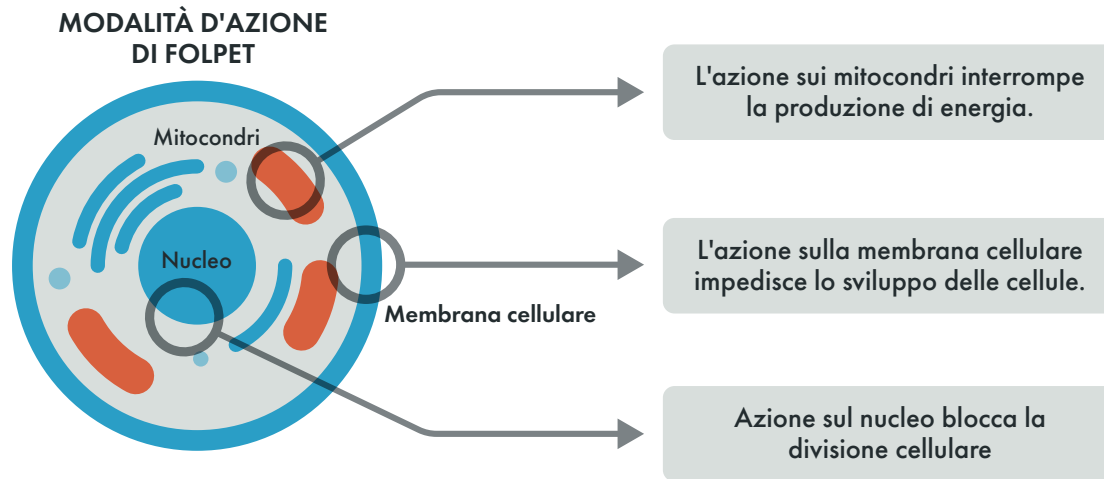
MODALITÀ D'AZIONE DI FOLPET

Mitocondri

Nucleo

Membrana cellulare

L'azione sui mitocondri interrompe la produzione di energia.

L'azione sulla membrana cellulare impedisce lo sviluppo delle cellule.

Azione sul nucleo blocca la divisione cellulare